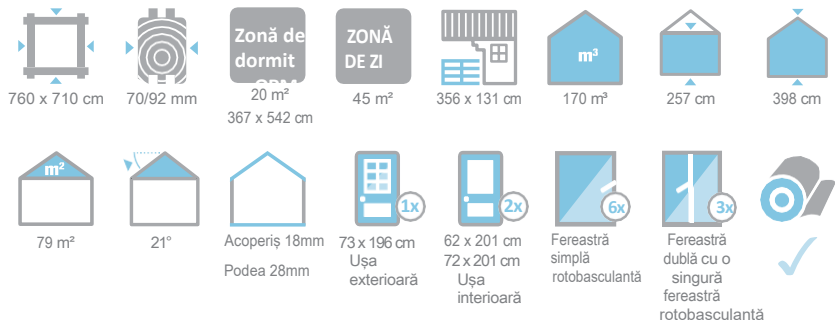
760 x 710 cm

70/92 mm

Zonă de dormit

20 m²
367 x 542 cm

ZONĂ DE ZI

45 m²

356 x 131 cm

m³
170 m³

257 cm

398 cm

m²
79 m²

21°

Acoperiș 18mm

Podea 28mm

1x
73 x 196 cm
Ușa exterioară

2x
62 x 201 cm
72 x 201 cm
Ușa interioară

6x
Fereastră simplă rotobasculantă

3x
Fereastră dublă cu o singură fereastră rotobasculantă